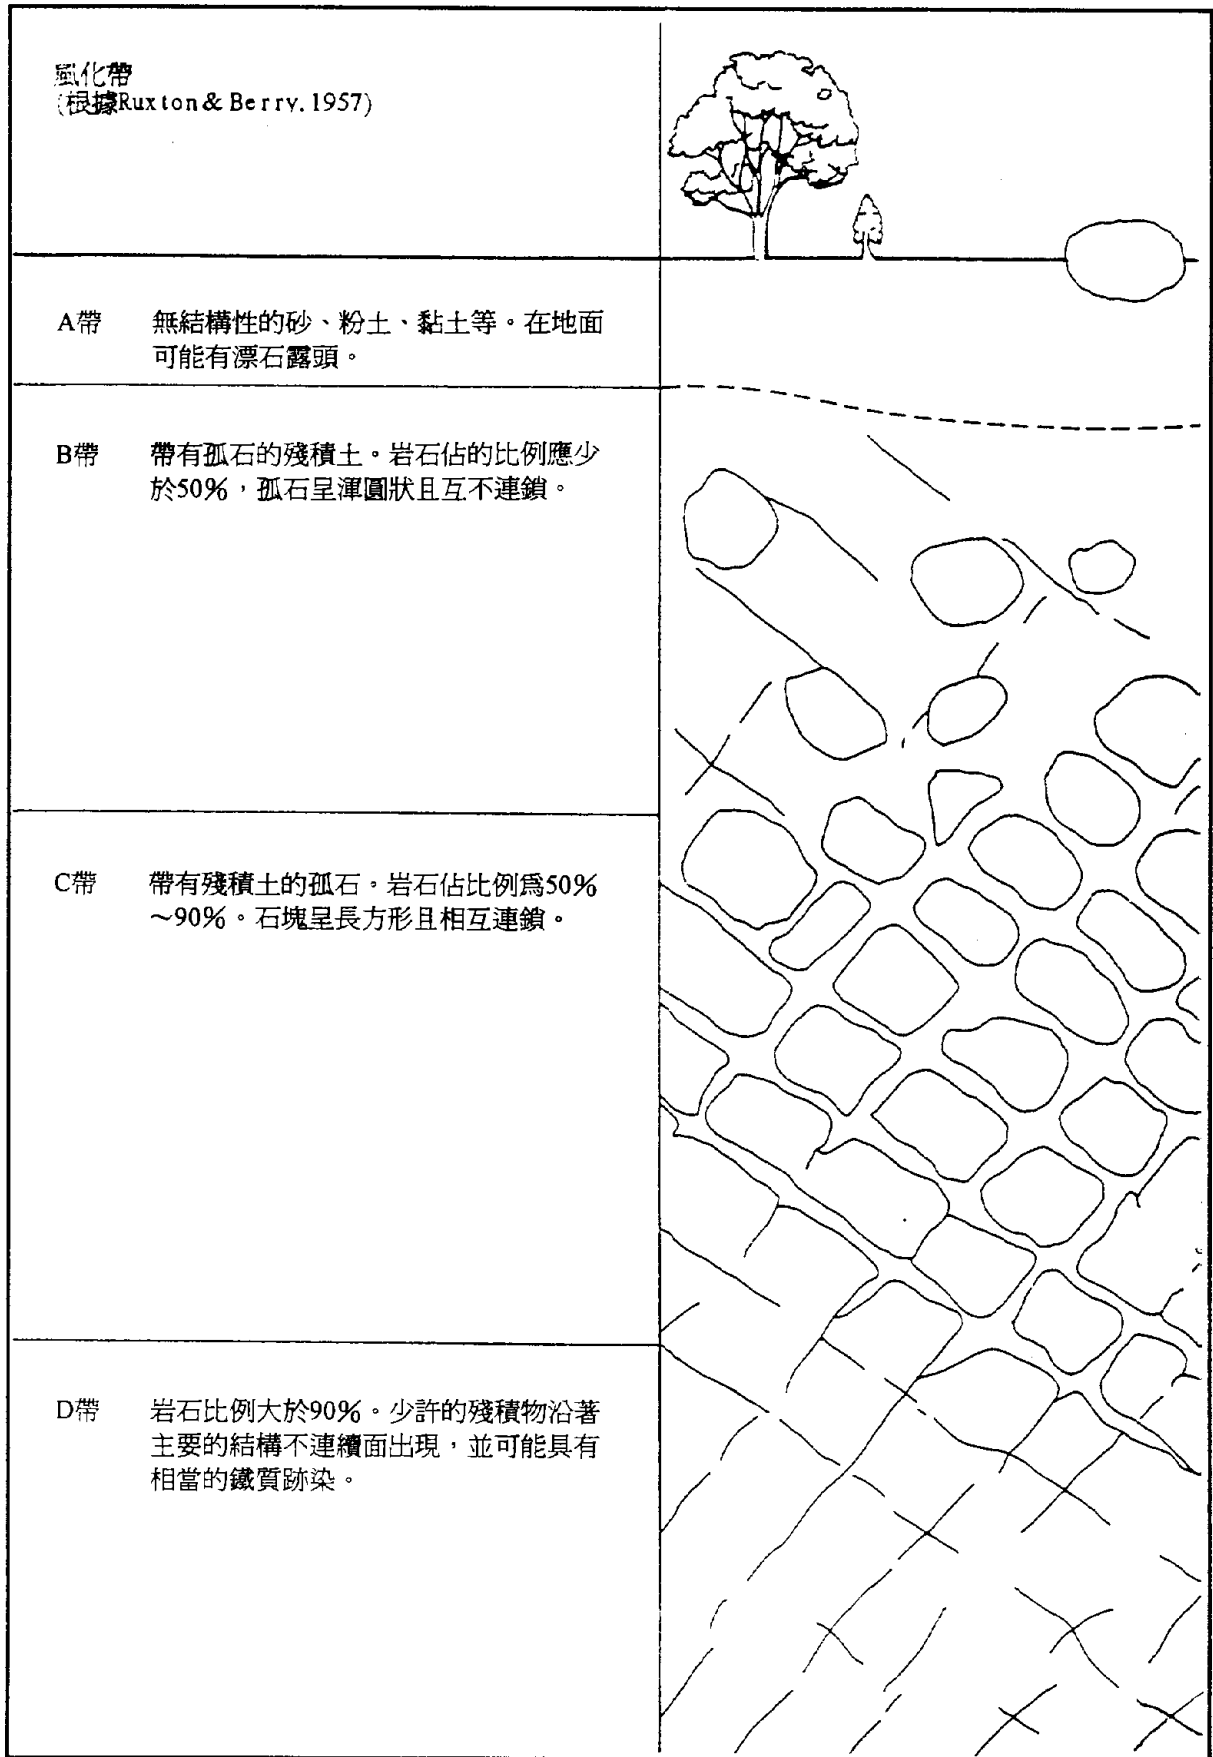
風化帶
(根據Ruxton & Berry, 1957)

A帶 無結構性的砂、粉土、黏土等。在地面可能有漂石露頭。

B帶 帶有孤石的殘積土。岩石佔的比例應少於50%，孤石呈渾圓狀且互不連鎖。

C帶 帶有殘積土的孤石。岩石佔比例爲50%～90%。石塊呈長方形且相互連鎖。

D帶 岩石比例大於90%。少許的殘積物沿著主要的結構不連續面出現，並可能具有相當的鐵質跡染。